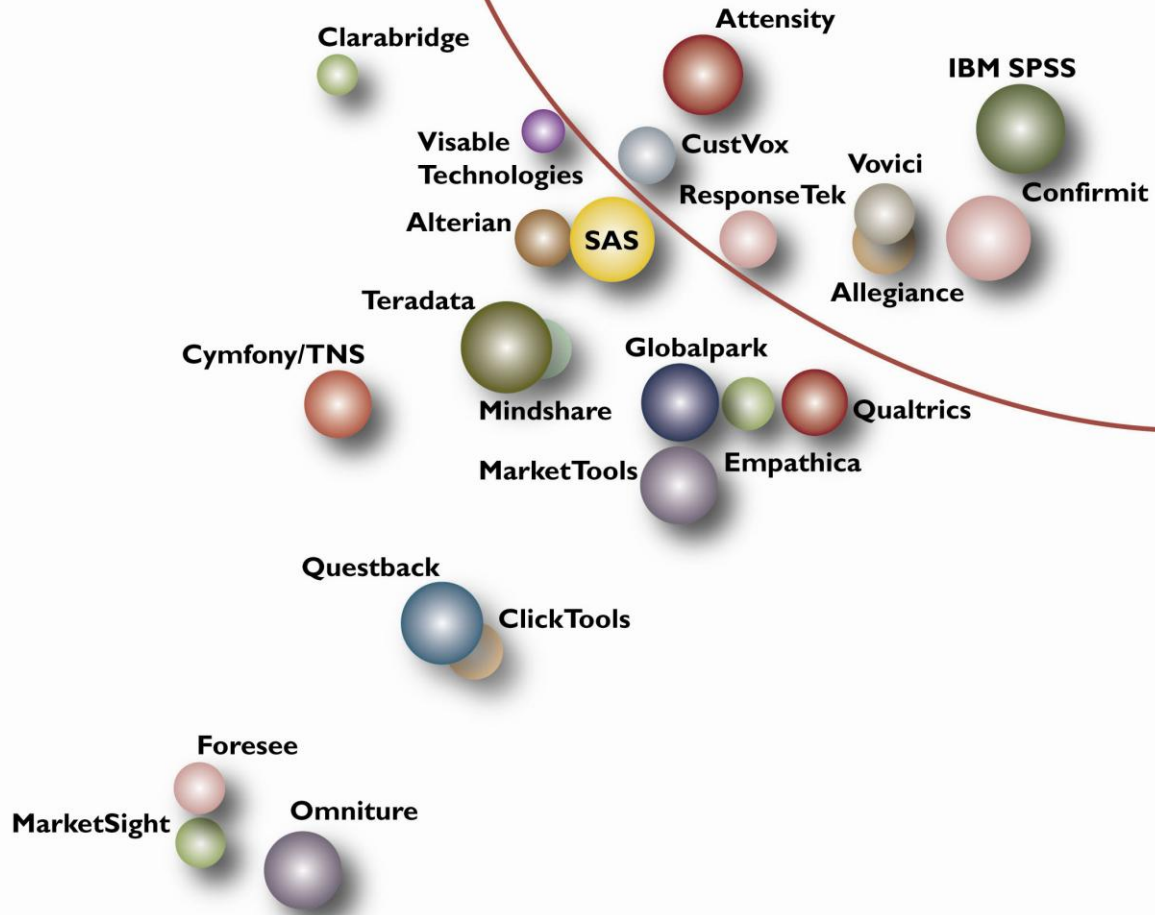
Attensity

Clarabridge

IBM SPSS

Visable Technologies

CustVox

Vovici

ResponseTek

Confirmit

Alterian

SAS

Allegiance

Teradata

Cymfony/TNS

Globalpark

Mindshare

Qualtrics

MarketTools

Empathica

Questback

ClickTools

Foresee

MarketSight

Omniture